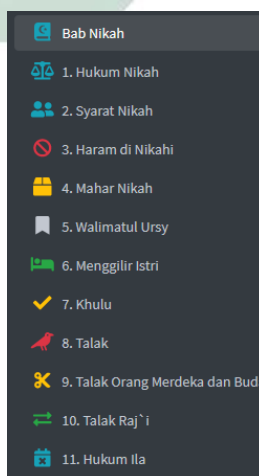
Bab Nikah

1. Hukum Nikah

2. Syarat Nikah

3. Haram di Nikahi

4. Mahar Nikah

5. Walimatul Ursy

6. Menggilir Istri

7. Khulu

8. Talak

9. Talak Orang Merdeka dan Bud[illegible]

10. Talak Raj`i

11. Hukum Ila